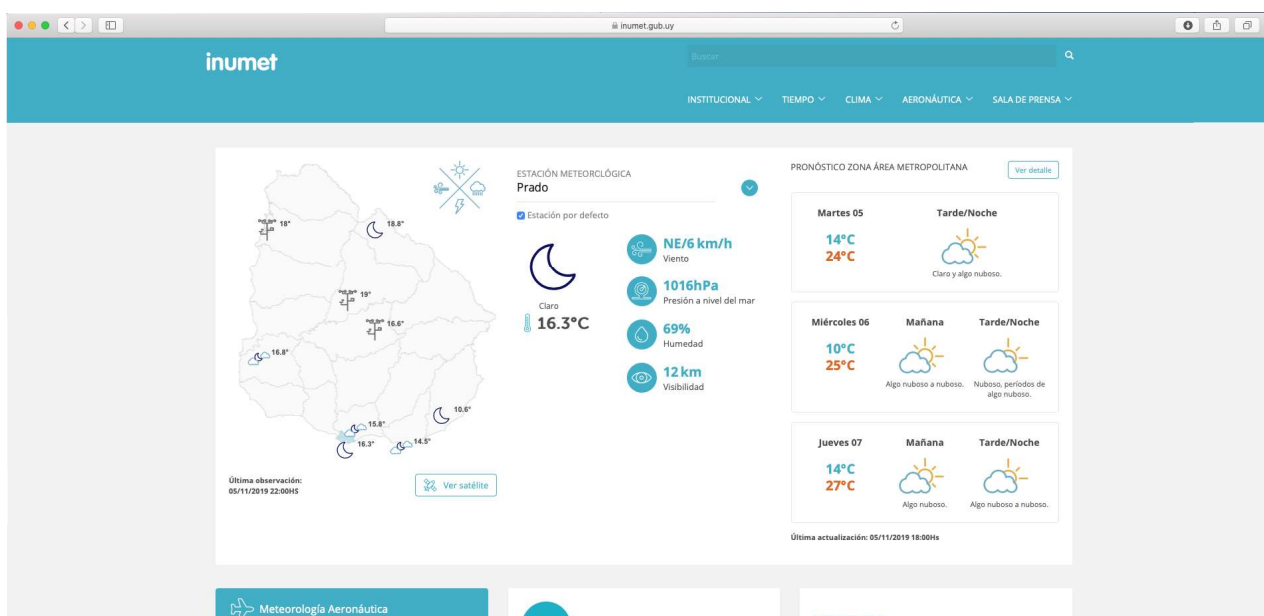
inumet.gub.uy

inumet

Buscar

INSTITUCIONAL TIEMPO CLIMA AERONÁUTICA SALA DE PRENSA

18°
18.8°
19°
16.6°
16.8°
10.6°
15.8°
16.3°
14.5°

ESTACIÓN METEORCLÓGICA
Prado

Estación por defecto

Claro
16.3°C

NE/6 km/h
Viento

1016hPa
Presión a nivel del mar

69%
Humedad

12 km
Visibilidad

Última observación:
05/11/2019 22:00HS

Ver satélite

PRONÓSTICO ZONA ÁREA METROPOLITANA

Ver detalle

Martes 05
Tarde/Noche
14°C
24°C
Claro y algo nuboso.

Miércoles 06
Mañana
Tarde/Noche
10°C
25°C
Algo nuboso a nuboso.
Nuboso, períodos de algo nuboso.

Jueves 07
Mañana
Tarde/Noche
14°C
27°C
Algo nuboso.
Algo nuboso a nuboso.

Última actualización: 05/11/2019 18:00Hs

Meteorología Aeronáutica